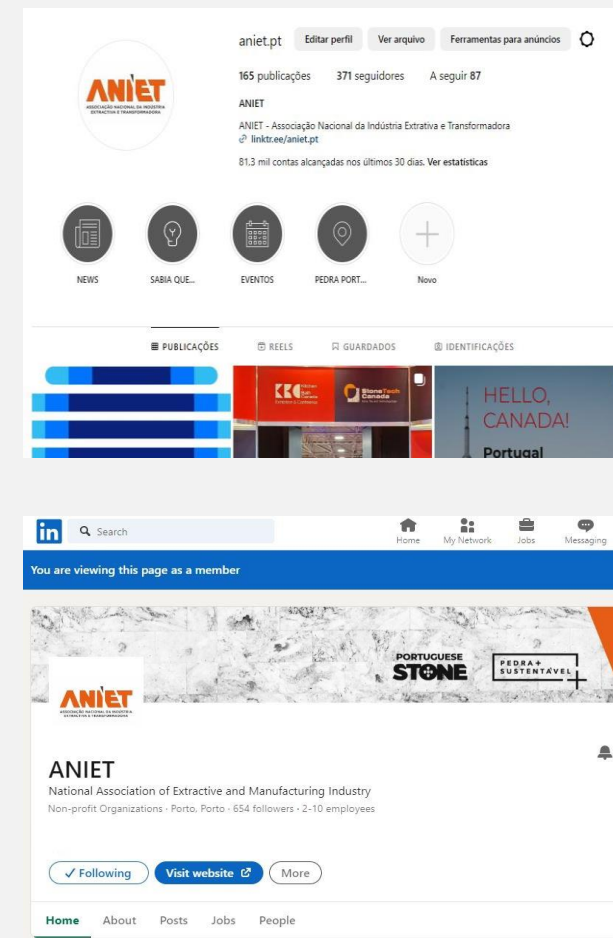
aniet.pt Editar perfil Ver arquivo Ferramentas para anúncios

165 publicações 371 seguidores A seguir 87

ANIET

ANIET - Associação Nacional da Indústria Extrativa e Transformadora
linktr.ee/aniet.pt

81,3 mil contas alcançadas nos últimos 30 dias. Ver estatísticas

ANIET
ASSOCIAÇÃO NACIONAL DA INDÚSTRIA EXTRACTIVA E TRANSFORMADORA

NEWS SABIA QUE... EVENTOS PEDRA PORT... Novo

PUBLICAÇÕES REELS GUARDADOS IDENTIFICAÇÕES

KKC Kitchen Bath Canada
StoneTech Canada

HELLO, CANADA!
Portugal

in Search Home My Network Jobs Messaging

You are viewing this page as a member

PORTUGUESE STONE
PEDRA + SUSTENTÁVEL

ANIET
ASSOCIAÇÃO NACIONAL DA INDÚSTRIA EXTRACTIVA E TRANSFORMADORA

ANIET
National Association of Extractive and Manufacturing Industry
Non-profit Organizations · Porto, Porto · 654 followers · 2-10 employees

✓ Following Visit website More

Home About Posts Jobs People